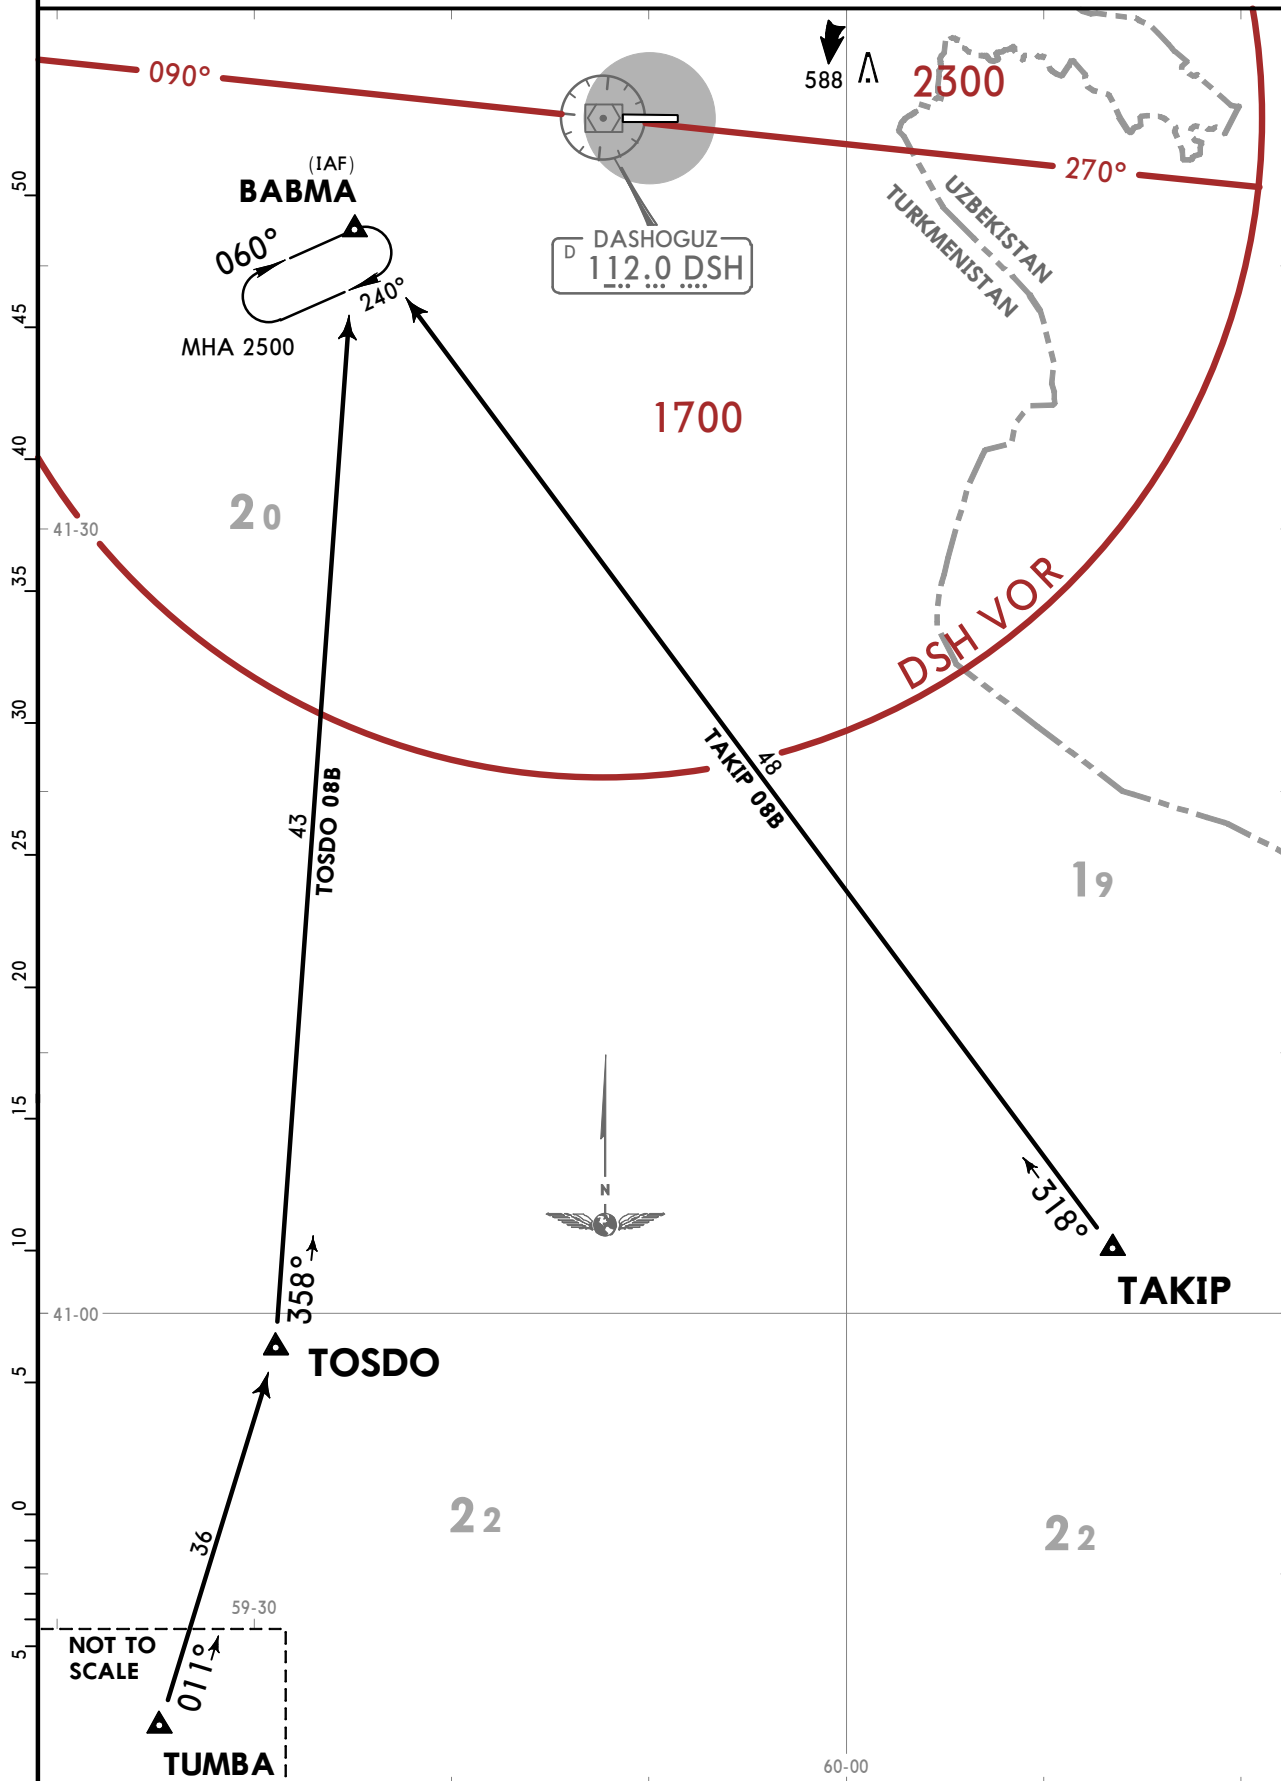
090°
588
2300
270°
(IAF)
BABMA
060°
240°
MHA 2500
DASHOGUZ
D
112.0 DSH
UZBEKISTAN
TURKMENISTAN
1700
50
45
40
41-30
35
30
25
20
15
10
5
0
5
$2_0$
DSH VOR
TAKIP 08B
48
43
TOSDO 08B
$1_9$
N
318°
TAKIP
358°
41-00
TOSDO
$2_2$
$2_2$
36
59-30
NOT TO SCALE
011°
TUMBA
60-00